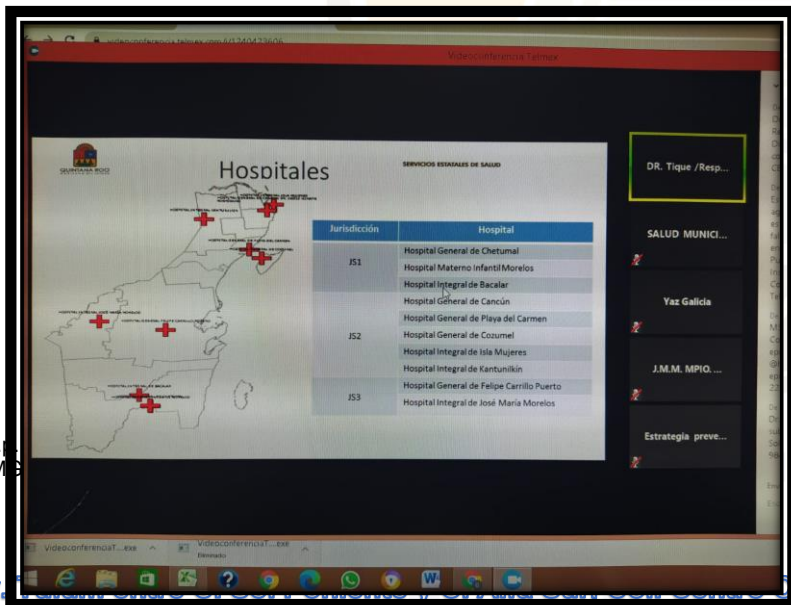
videoconferencia.telmex.com/412404?3606

Videoconferencia Telmex

QUINTANA ROO

Hospitales

SERVICIOS ESTATALES DE SALUD

| Jurisdicción | Hospital |
|---|---|
| JS1 | Hospital General de Chetumal |
| | Hospital Materno Infantil Morelos |
| | Hospital Integral de Bacalar |
| JS2 | Hospital General de Cancún |
| | Hospital General de Playa del Carmen |
| | Hospital General de Cozumel |
| | Hospital Integral de Isla Mujeres |
| | Hospital Integral de Kantunilkín |
| JS3 | Hospital General de Felipe Carrillo Puerto |
| | Hospital Integral de José María Morelos |

DR. Tique /Resp...

SALUD MUNICI...

Yaz Galicia

J.M.M. MPIO. ...

Estrategia preve...

VideoconferenciaT....exe

VideoconferenciaT....exe
Eliminado